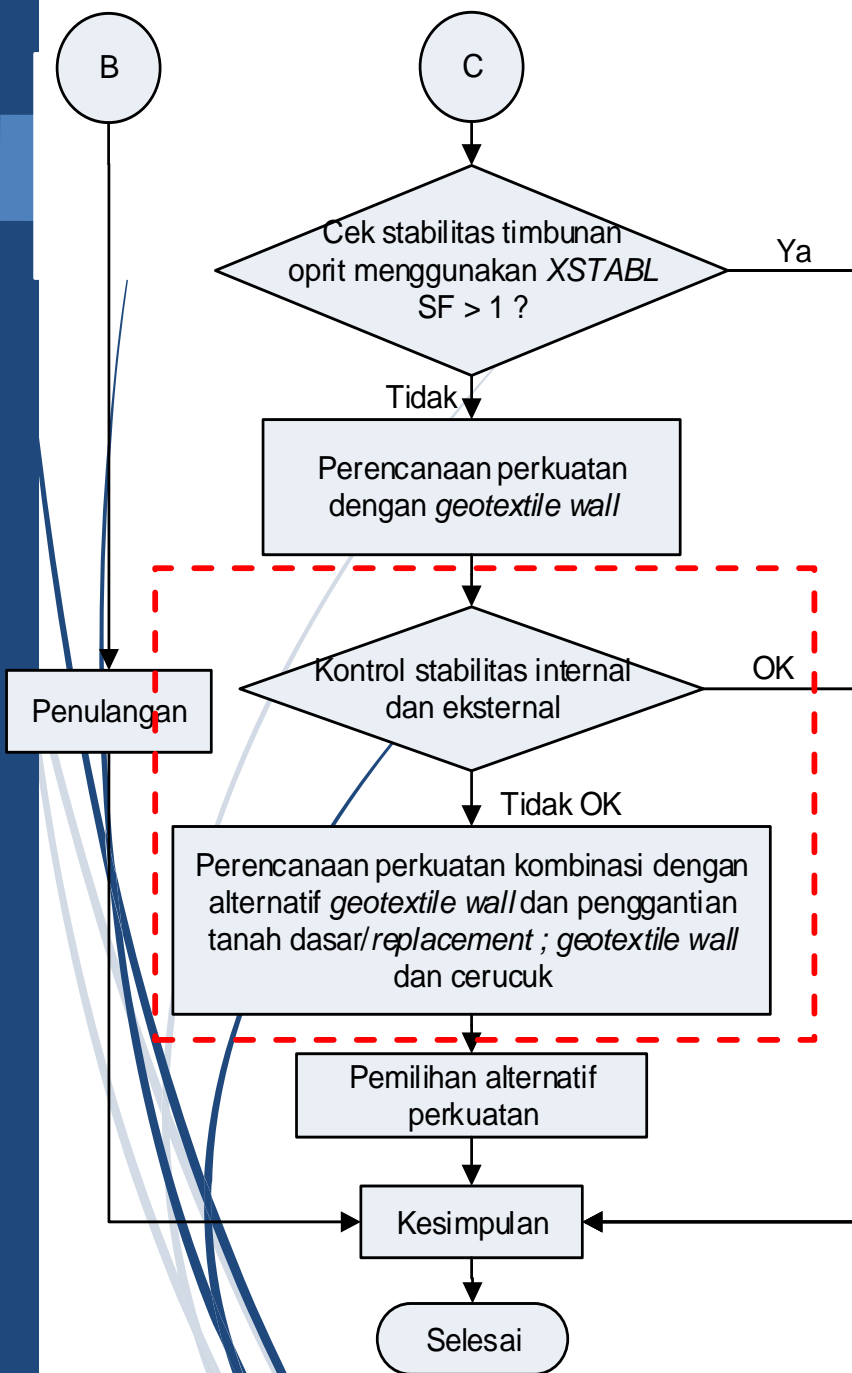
B

C

Cek stabilitas timbunan oprit menggunakan XSTABL SF > 1 ?

Ya

Tidak

Perencanaan perkuatan dengan geotextile wall

Kontrol stabilitas internal dan eksternal

OK

Penulangan

Tidak OK

Perencanaan perkuatan kombinasi dengan alternatif geotextile wall dan penggantian tanah dasar/replacement ; geotextile wall dan cerucuk

Pemilihan alternatif perkuatan

Kesimpulan

Selesai